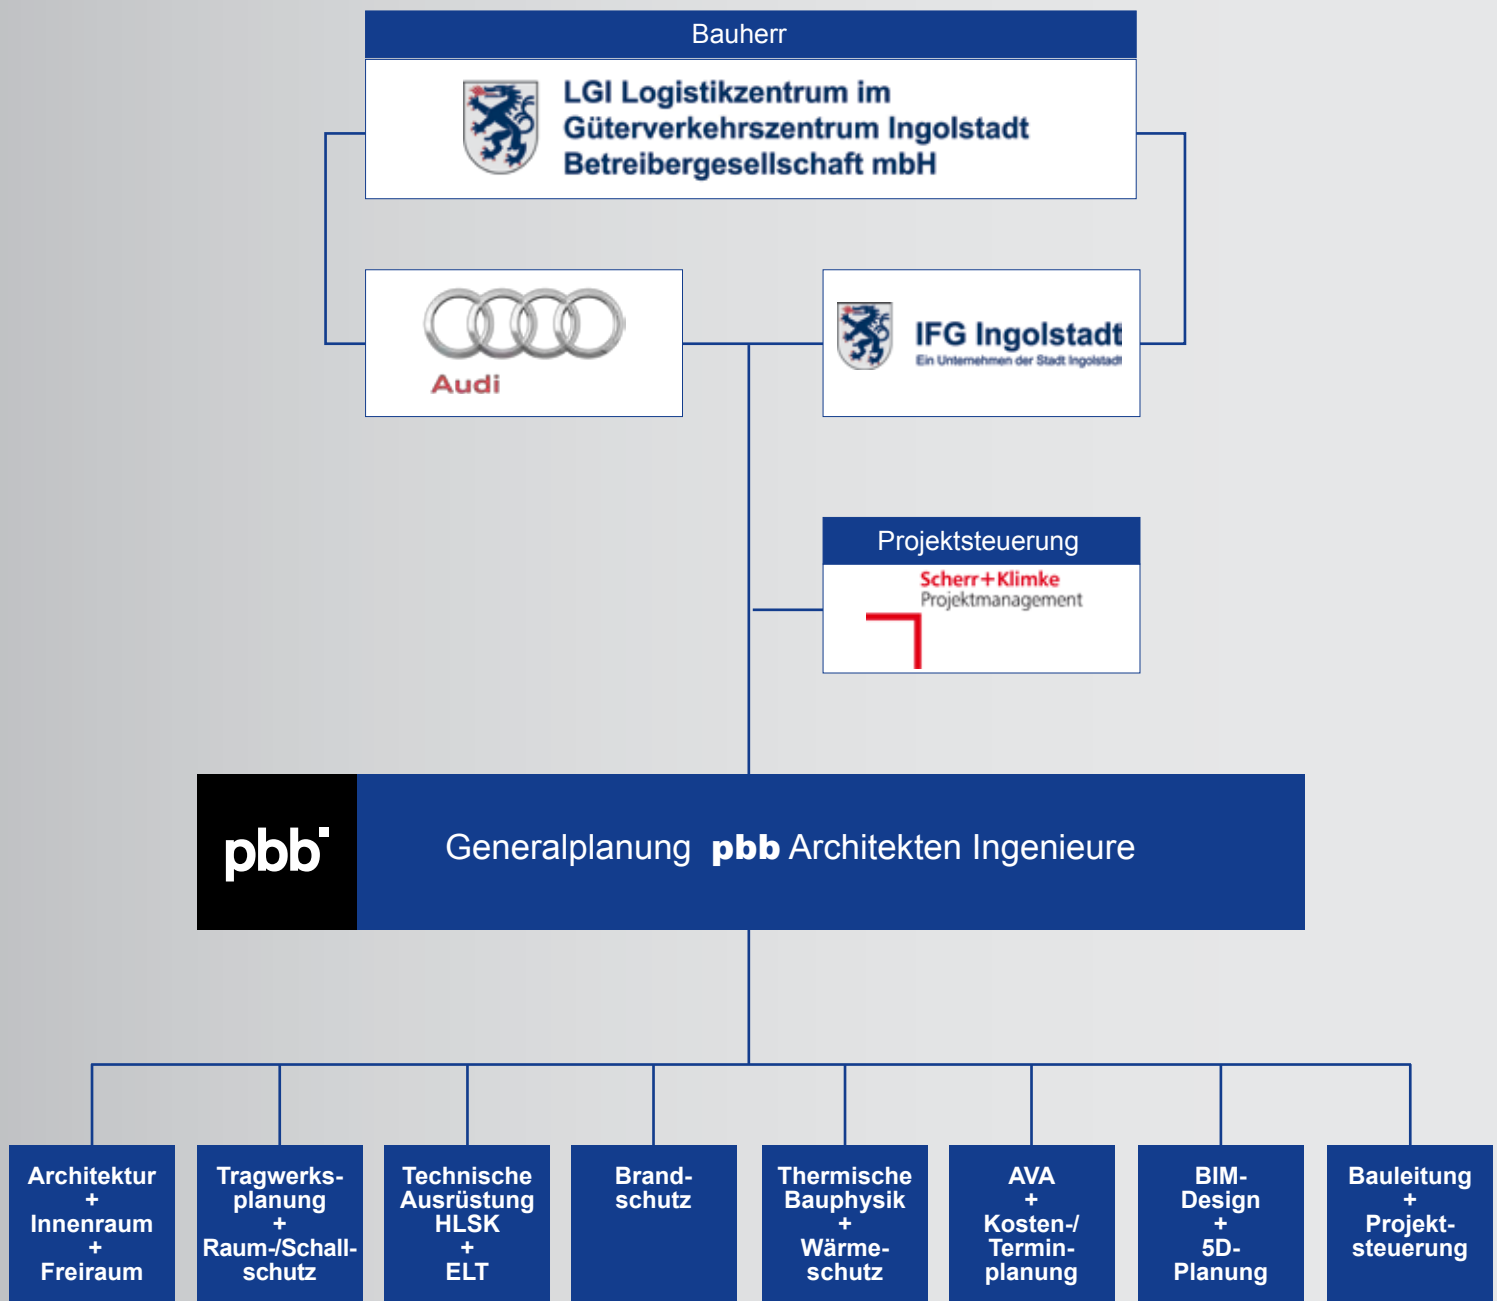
Bauherr

LGI Logistikzentrum im Güterverkehrszentrum Ingolstadt Betreibergesellschaft mbH

Audi

IFG Ingolstadt
Ein Unternehmen der Stadt Ingolstadt

Projektsteuerung

Scherr+Klimke
Projektmanagement

pbb

Generalplanung **pbb** Architekten Ingenieure

Architektur + Innenraum + Freiraum

Tragwerksplanung + Raum-/Schallschutz

Technische Ausrüstung HLSK + ELT

Brandschutz

Thermische Bauphysik + Wärmeschutz

AVA + Kosten-/ Terminplanung

BIM-Design + 5D-Planung

Bauleitung + Projektsteuerung